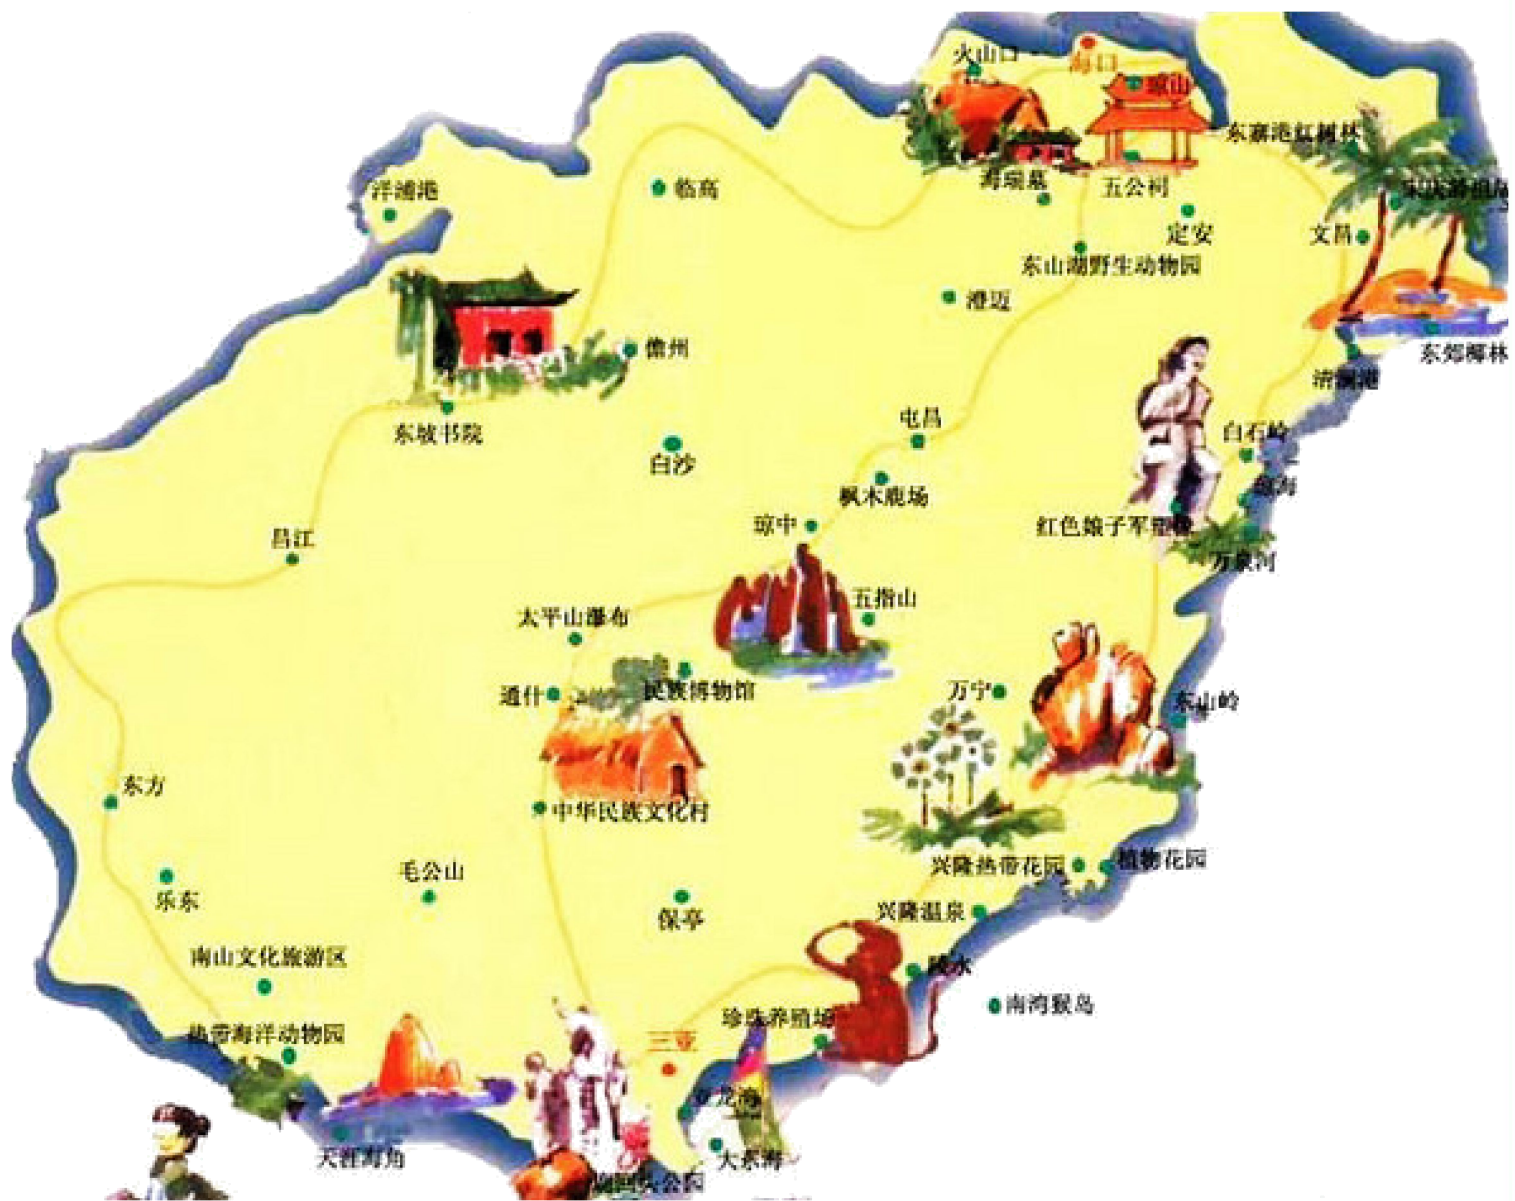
火山口
海口
琼山
东寨港红树林
寿瑞基
五公祠
临高
洋浦港
定安
东山湖野生动物园
文昌
东郊椰林
澄迈
儋州
清澜港
东坡书院
屯昌
白石岭
白沙
枫木鹿场
琼海
琼中
红色娘子军雕像
万泉河
昌江
五指山
太平山瀑布
通什
民族博物馆
万宁
东山岭
东方
中华民族文化村
兴隆热带花园
植物花园
毛公山
乐东
保亭
兴隆温泉
南山文化旅游区
陵水
南湾猴岛
热带海洋动物园
珍珠养殖场
三亚
亚龙湾
天涯海角
大东海
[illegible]公园